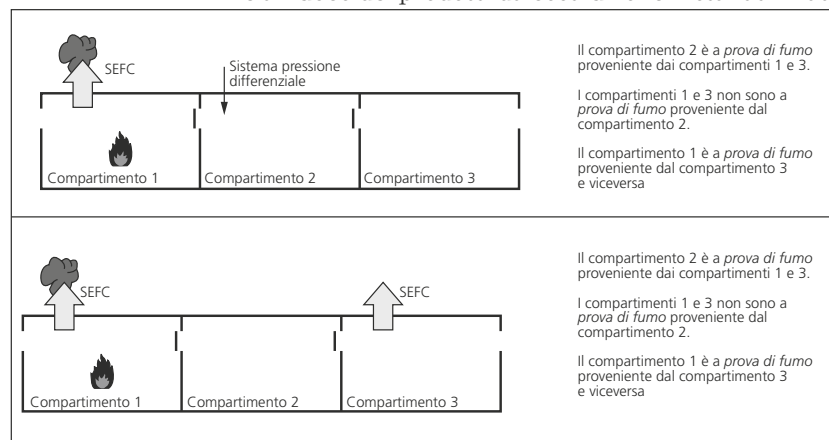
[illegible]

SEFC

Sistema pressione differenziale

Compartimento 1

Compartimento 2

Compartimento 3

Il compartimento 2 è a *prova di fumo* proveniente dai compartimenti 1 e 3.

I compartimenti 1 e 3 non sono a *prova di fumo* proveniente dal compartimento 2.

Il compartimento 1 è a *prova di fumo* proveniente dal compartimento 3 e viceversa

SEFC

SEFC

Compartimento 1

Compartimento 2

Compartimento 3

Il compartimento 2 è a *prova di fumo* proveniente dai compartimenti 1 e 3.

I compartimenti 1 e 3 non sono a *prova di fumo* proveniente dal compartimento 2.

Il compartimento 1 è a *prova di fumo* proveniente dal compartimento 3 e viceversa